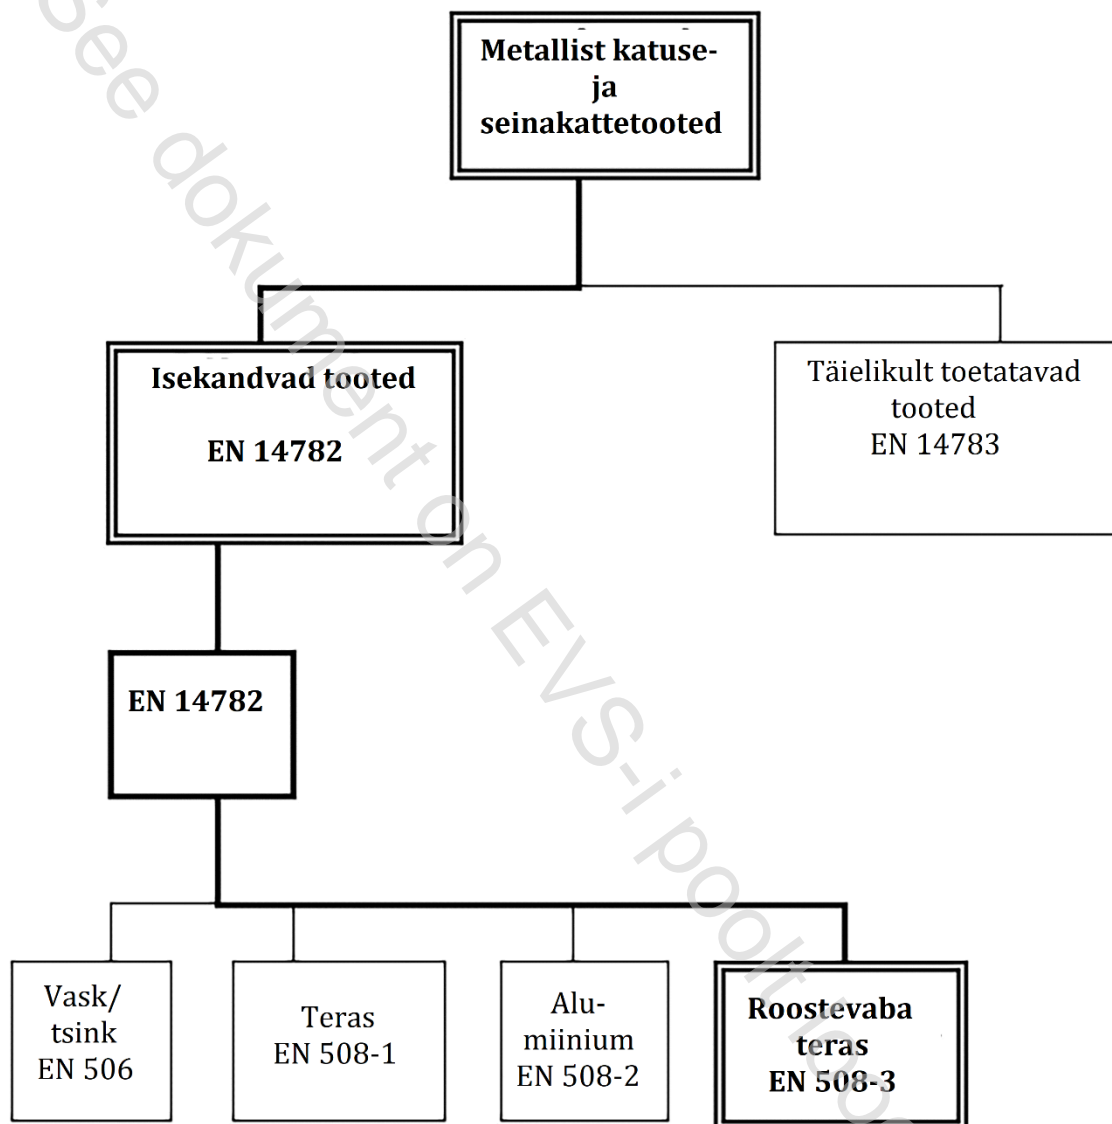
See dokument on EVS-i poolt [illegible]

Metallist katuse- ja seinakattetooted

Isekandvad tooted

EN 14782

Täielikult toetatavad tooted
EN 14783

EN 14782

Vask/ tsink
EN 506

Teras
EN 508-1

Alu-miinium
EN 508-2

Roostevaba teras
EN 508-3